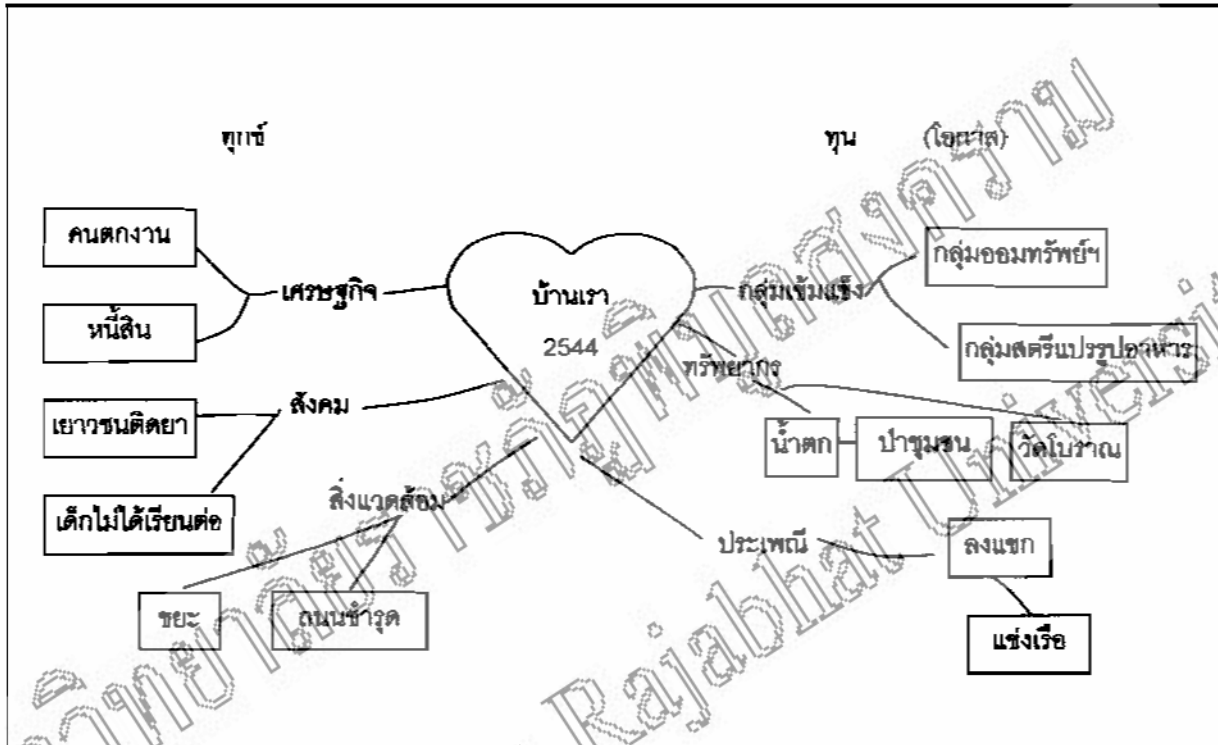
ทุกข์

ทุน (โอกาส)

คนตกงาน

หนี้สิน

เศรษฐกิจ

บ้านเรา

2544

กลุ่มเข้มแข็ง

กลุ่มออมทรัพย์ฯ

กลุ่มสตรีแปรรูปอาหาร

ทรัพยากร

สังคม

เยาวชนติดยา

เด็กไม่ได้เรียนต่อ

น้ำตก

ป่าชุมชน

วัดโบราณ

สิ่งแวดล้อม

ประเพณี

ลงแขก

ขยะ

ถนนชำรุด

แข่งเรือ

Rajabhat University